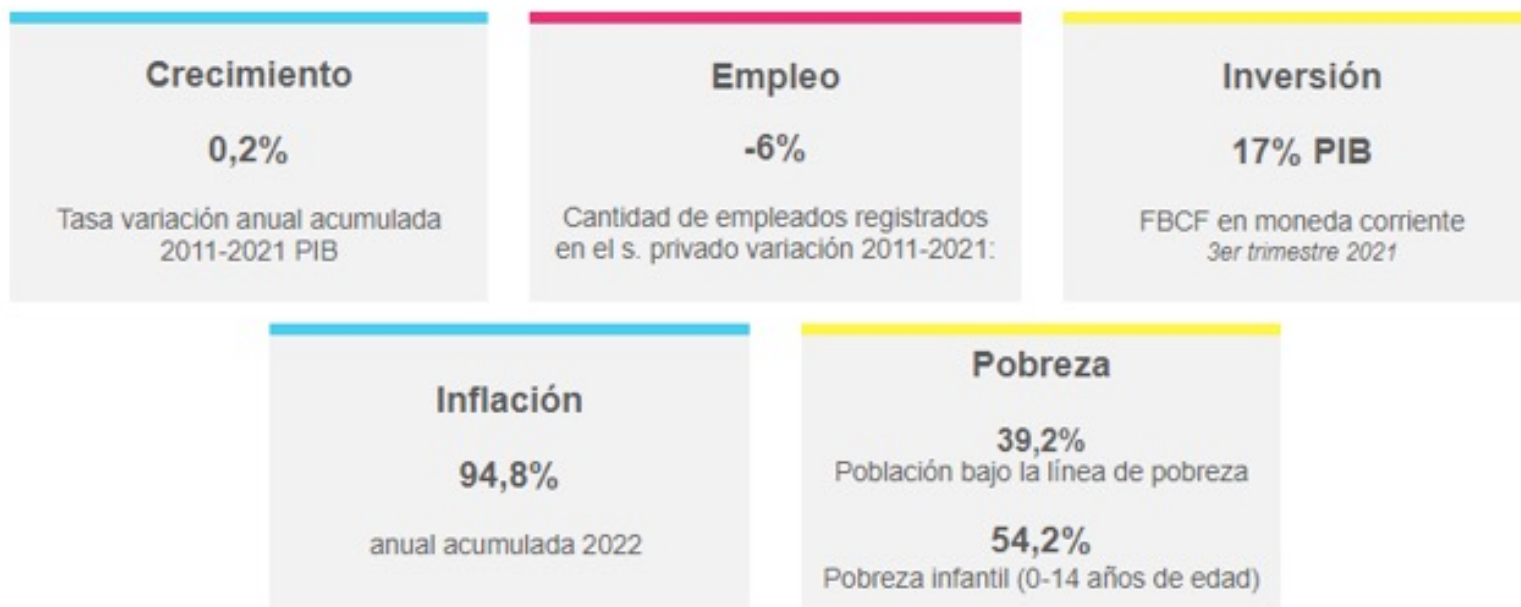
Crecimiento

0,2%

Tasa variación anual acumulada 2011-2021 PIB

Empleo

-6%

Cantidad de empleados registrados en el s. privado variación 2011-2021:

Inversión

17% PIB

FBCF en moneda corriente
3er trimestre 2021

Inflación

94,8%

anual acumulada 2022

Pobreza

39,2%
Población bajo la línea de pobreza

54,2%
Pobreza infantil (0-14 años de edad)